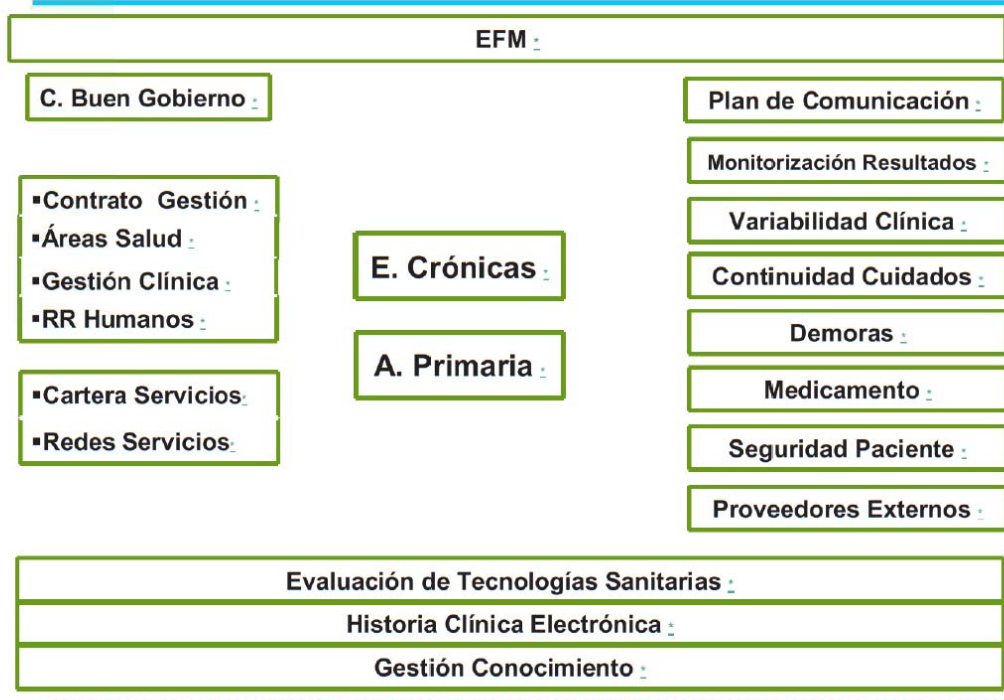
EFM

C. Buen Gobierno

▪Contrato Gestión
▪Áreas Salud
▪Gestión Clínica
▪RR Humanos

▪Cartera Servicios
▪Redes Servicios

E. Crónicas

A. Primaria

Plan de Comunicación

Monitorización Resultados

Variabilidad Clínica

Continuidad Cuidados

Demoras

Medicamento

Seguridad Paciente

Proveedores Externos

Evaluación de Tecnologías Sanitarias

Historia Clínica Electrónica

Gestión Conocimiento